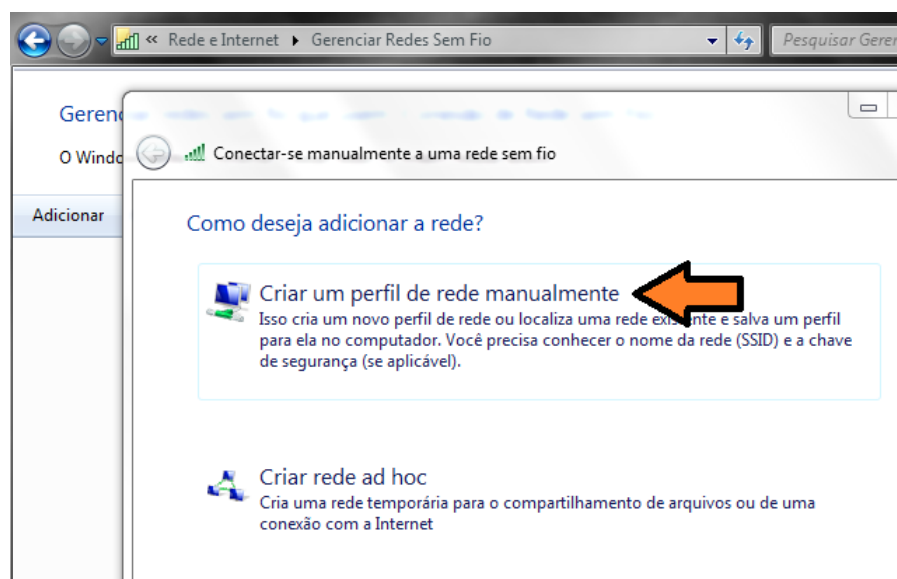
« Rede e Internet ▸ Gerenciar Redes Sem Fio

Pesquisar Geren

Gerenc

O Windo

Adicionar

Conectar-se manualmente a uma rede sem fio

Como deseja adicionar a rede?

Criar um perfil de rede manualmente
Isso cria um novo perfil de rede ou localiza uma rede exi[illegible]e e salva um perfil para ela no computador. Você precisa conhecer o nome da rede (SSID) e a chave de segurança (se aplicável).

Criar rede ad hoc
Cria uma rede temporária para o compartilhamento de arquivos ou de uma conexão com a Internet